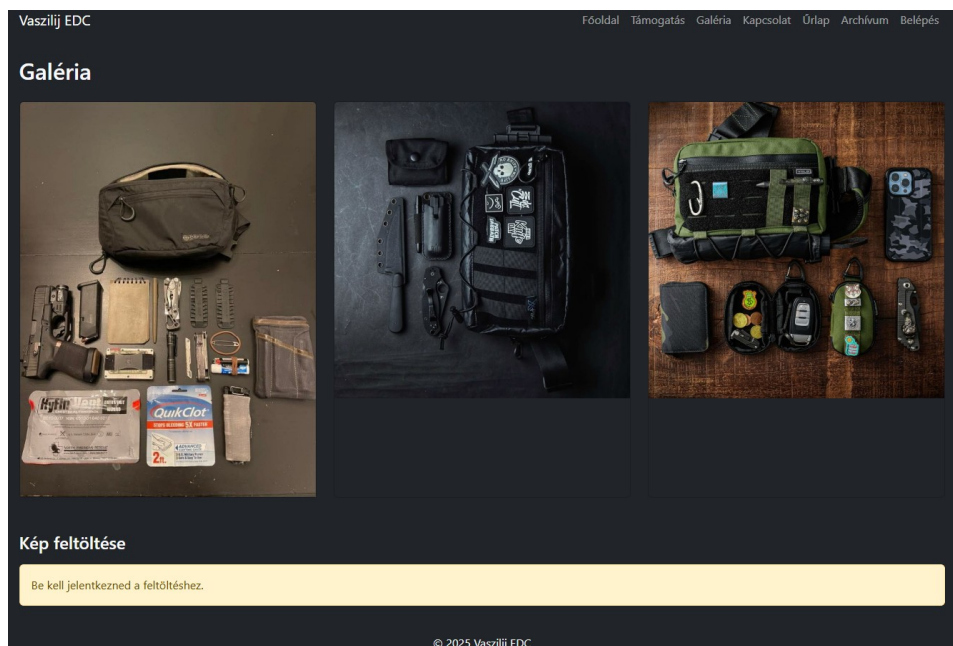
Vaszilij EDC

Főoldal Támogatás Galéria Kapcsolat Űrlap Archívum Belépés

Galéria

HyFin Vent

QuikClot

STOPS BLEEDING 5X FASTER

2ft.

Kép feltöltése

Be kell jelentkezned a feltöltéshez.

© 2025 Vaszilij EDC